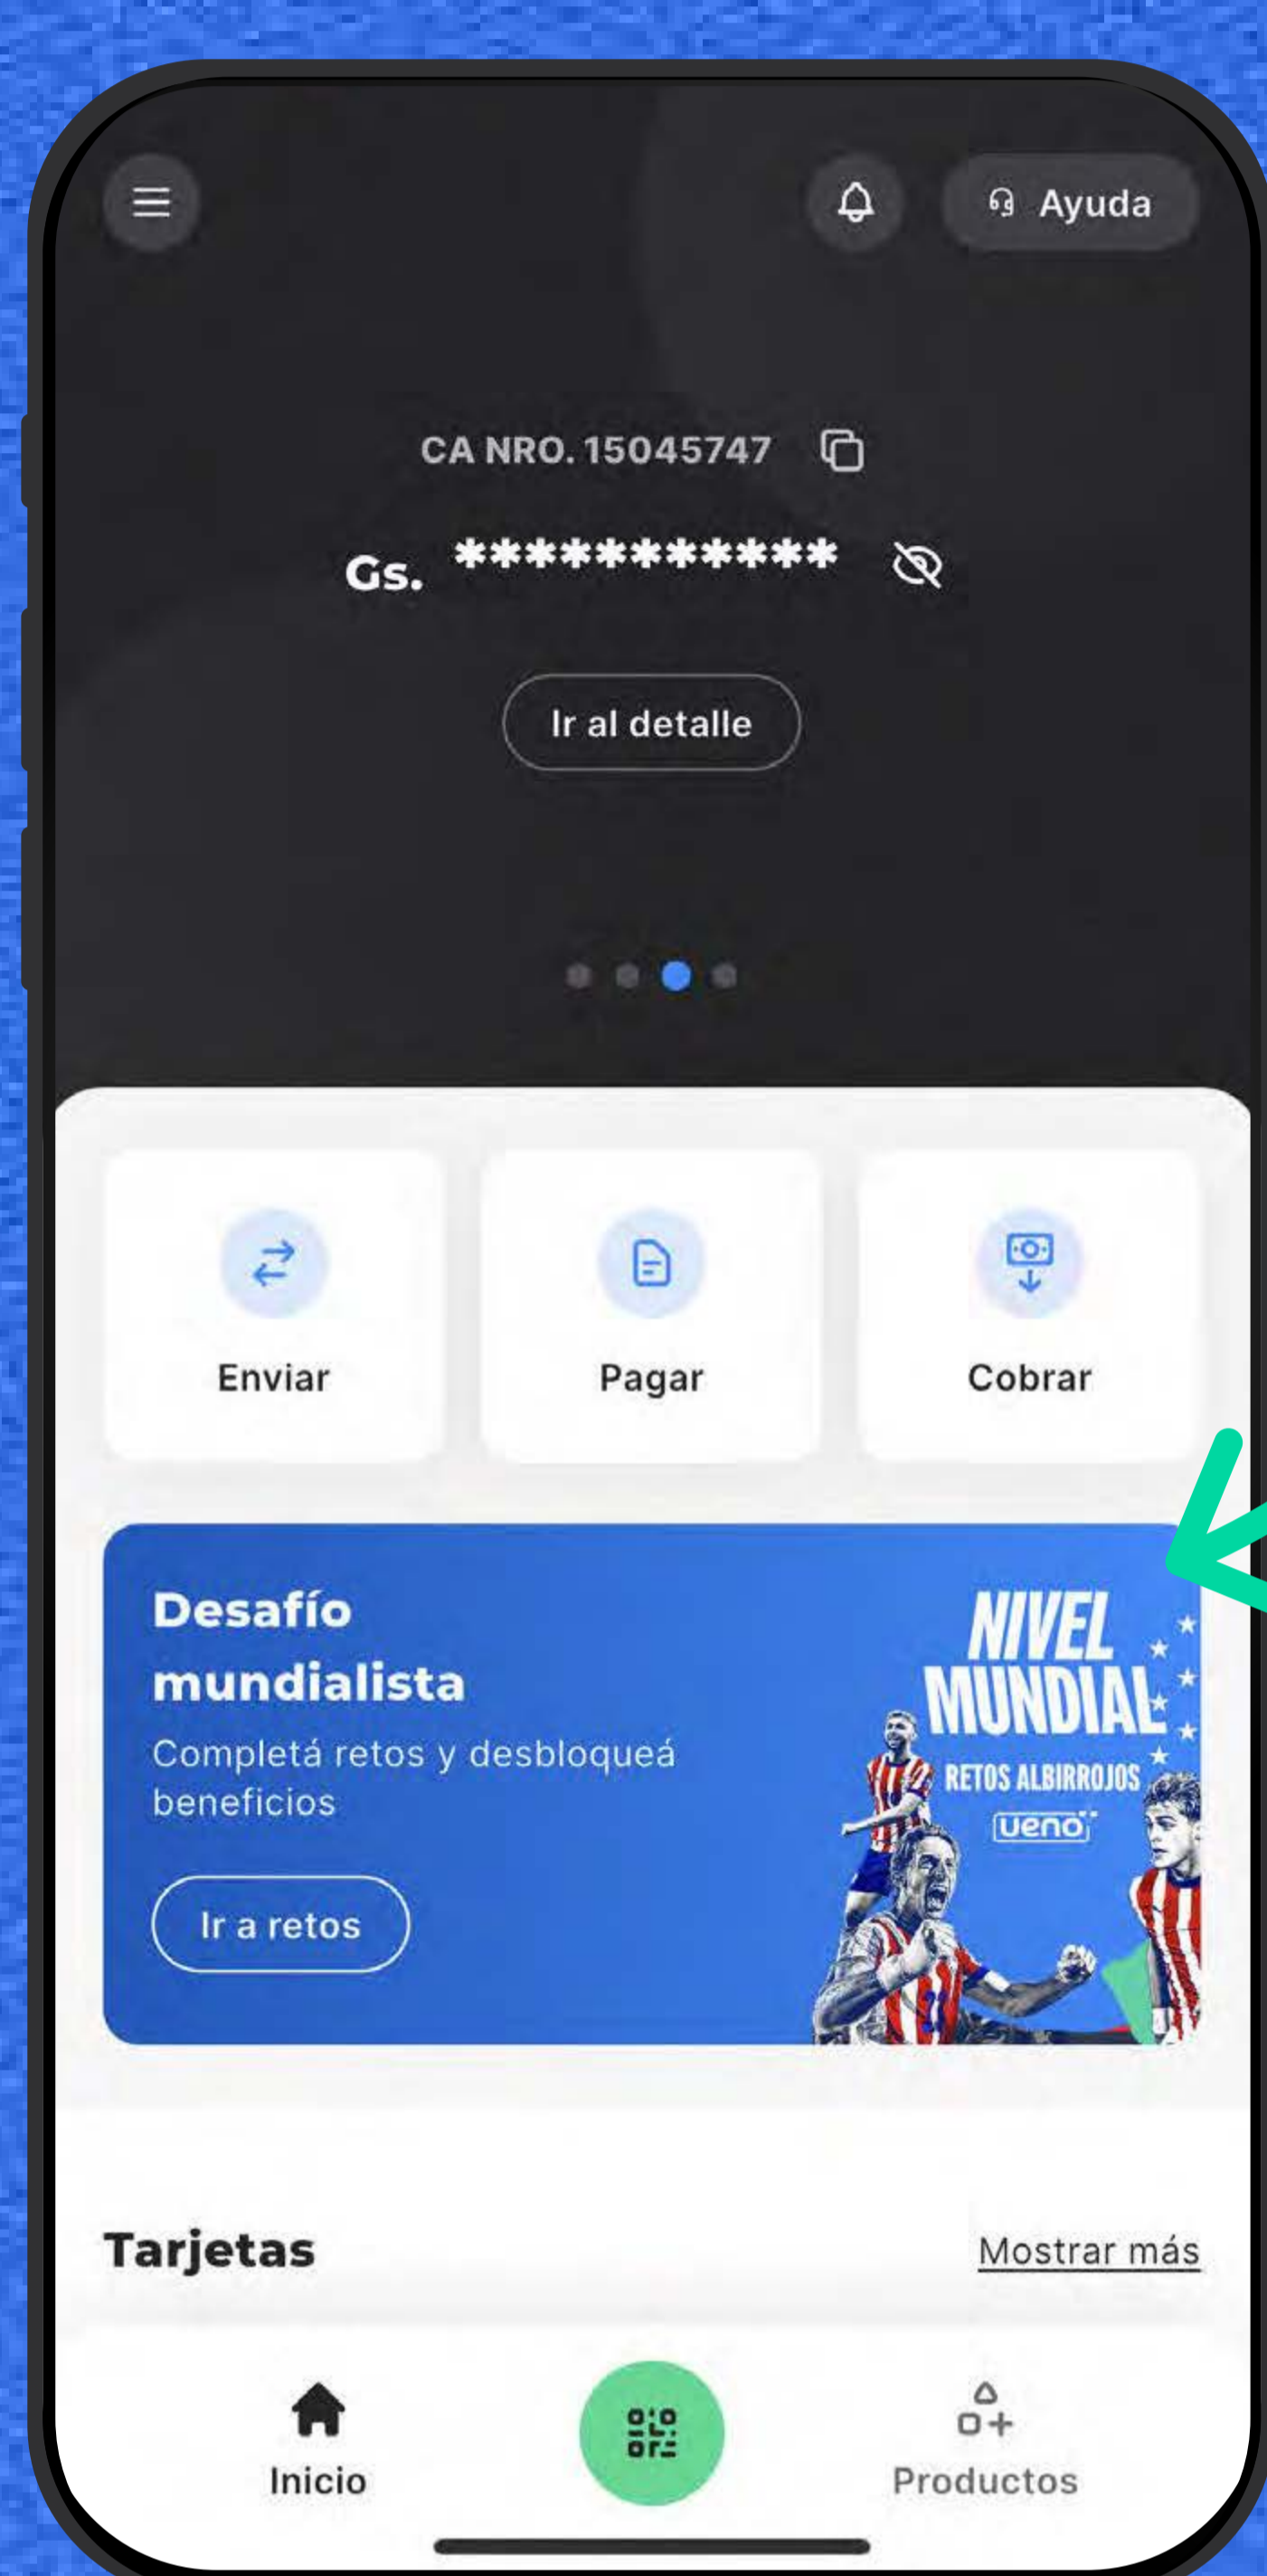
Ayuda

CA NRO. 15045747

Gs. ************

Ir al detalle

Enviar

Pagar

Cobrar

Desafío mundialista

Completá retos y desbloqueá beneficios

Ir a retos

NIVEL MUNDIAL

RETOS ALBIRROJOS

ueno

Tarjetas

Mostrar más

Inicio

Productos